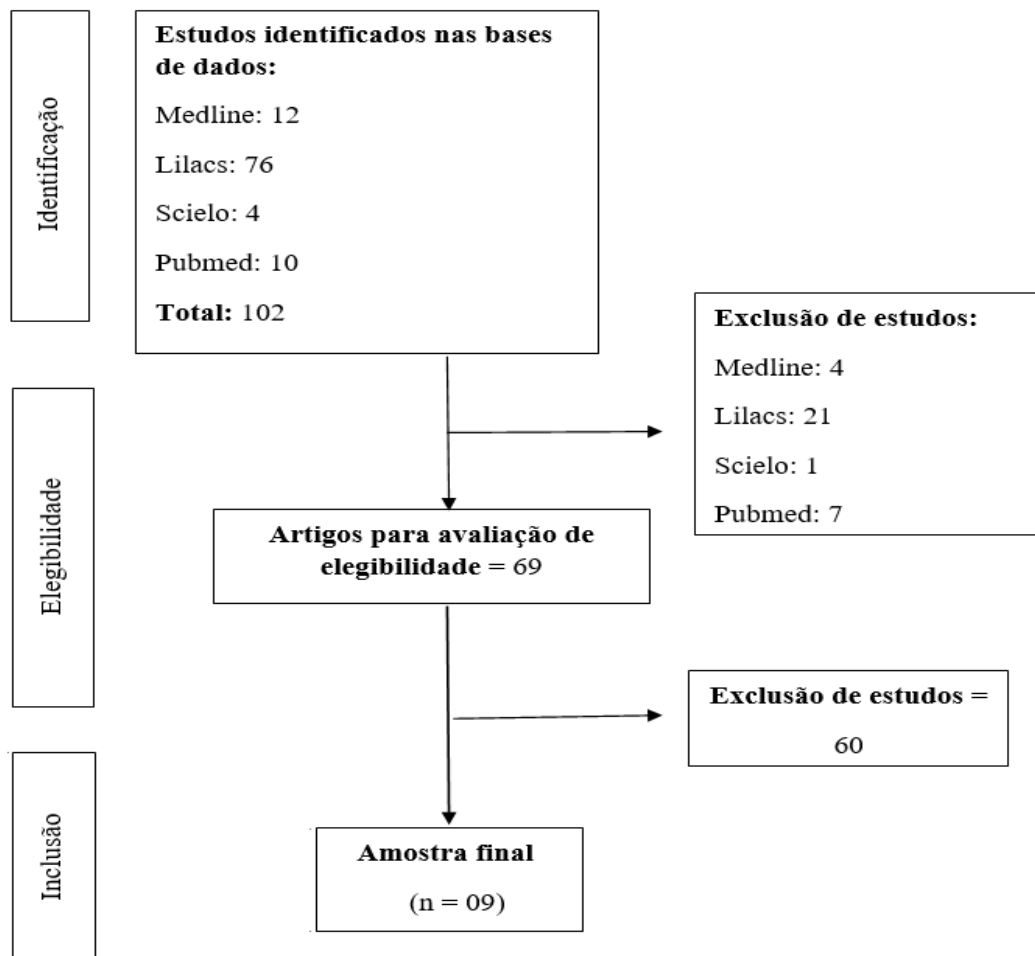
Identificação

Estudos identificados nas bases de dados:

Medline: 12

Lilacs: 76

Scielo: 4

Pubmed: 10

Total: 102

Exclusão de estudos:

Medline: 4

Lilacs: 21

Scielo: 1

Pubmed: 7

Elegibilidade

Artigos para avaliação de elegibilidade = 69

Exclusão de estudos = 60

Inclusão

Amostra final

(n = 09)